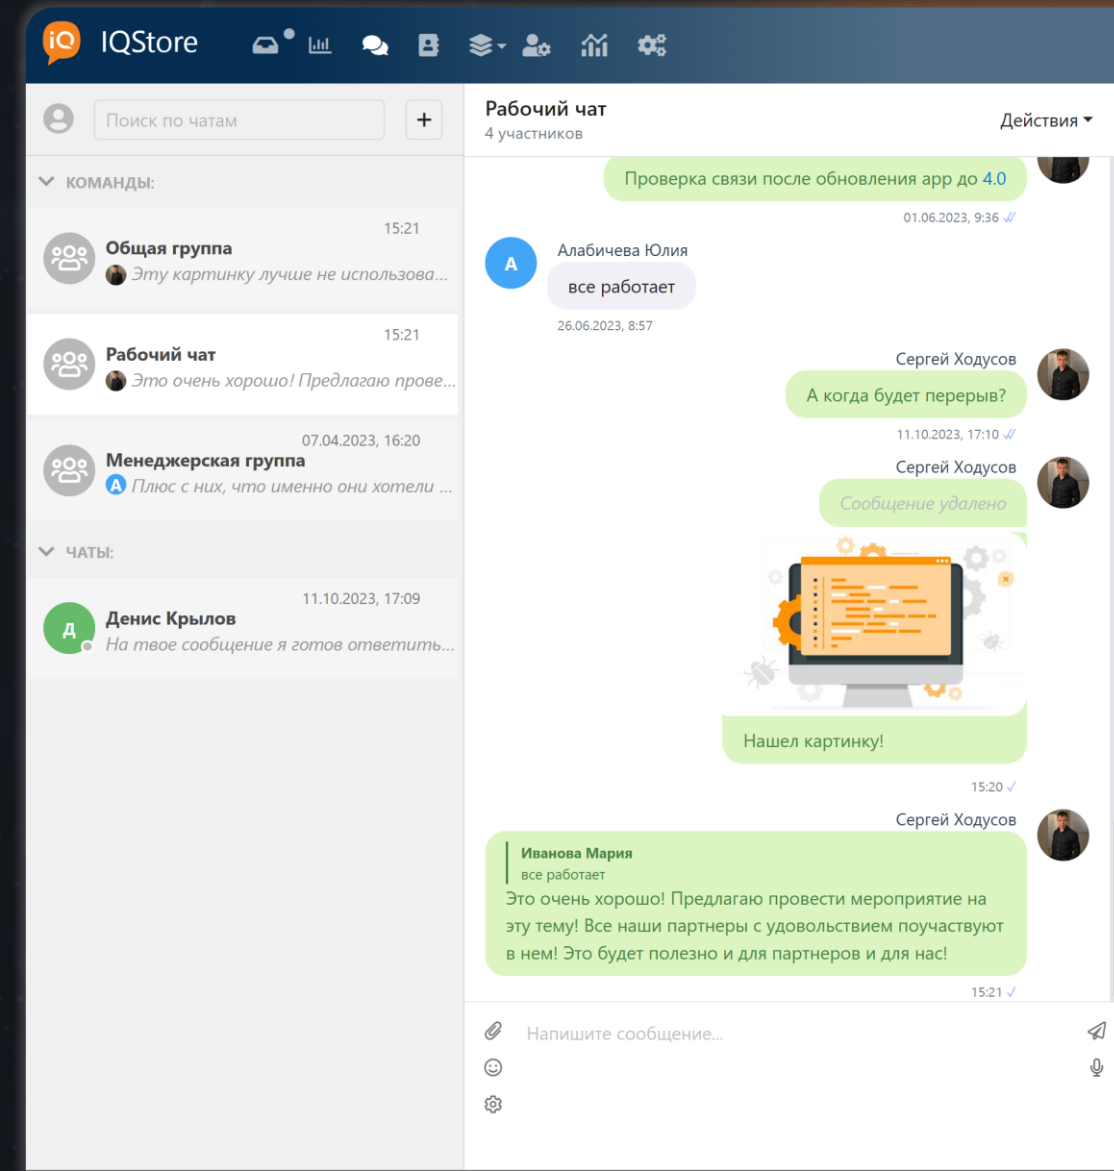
iQ IQStore

Поиск по чатам

+

КОМАНДЫ:

15:21
Общая группа
Эту картинку лучше не использова...

15:21
Рабочий чат
Это очень хорошо! Предлагаю прове...

07.04.2023, 16:20
Менеджерская группа
A Плюс с них, что именно они хотели ...

ЧАТЫ:

11.10.2023, 17:09
Д
Денис Крылов
На твое сообщение я готов ответить...

Рабочий чат
4 участников

Действия

Проверка связи после обновления арр до 4.0
01.06.2023, 9:36

A
Алабичева Юлия
все работает
26.06.2023, 8:57

Сергей Ходусов
А когда будет перерыв?
11.10.2023, 17:10

Сергей Ходусов
Сообщение удалено

Нашел картинку!
15:20

Сергей Ходусов
Иванова Мария
все работает
Это очень хорошо! Предлагаю провести мероприятие на эту тему! Все наши партнеры с удовольствием поучаствуют в нем! Это будет полезно и для партнеров и для нас!
15:21

Напишите сообщение...